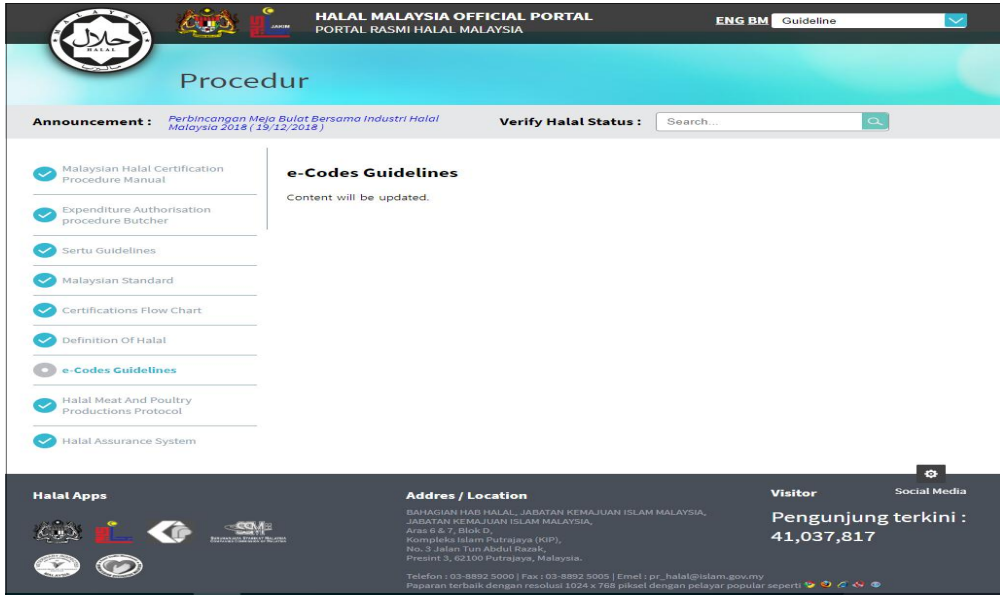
حلال
HALAL

JAKIM

HALAL MALAYSIA OFFICIAL PORTAL
PORTAL RASMI HALAL MALAYSIA

ENG BM Guideline

Procedur

Announcement : Perbincangan Meja Bulat Bersama Industri Halal Malaysia 2018 ( 19/12/2018 )

Verify Halal Status : Search...

Malaysian Halal Certification Procedure Manual

Expenditure Authorisation procedure Butcher

Sertu Guidelines

Malaysian Standard

Certifications Flow Chart

Definition Of Halal

e-Codes Guidelines

Halal Meat And Poultry Productions Protocol

Halal Assurance System

e-Codes Guidelines

Content will be updated.

Halal Apps

Addres / Location

BAHAGIAN HAB HALAL, JABATAN KEMAJUAN ISLAM MALAYSIA, JABATAN KEMAJUAN ISLAM MALAYSIA, Aras 6 & 7, Blok D, Kompleks Islam Putrajaya (KIP), No. 3 Jalan Tun Abdul Razak, Presint 3, 62100 Putrajaya, Malaysia.

Telefon : 03-8892 5000 | Fax : 03-8892 5005 | Emel : pr_halal@islam.gov.my
Paparan terbaik dengan resolusi 1024 x 768 piksel dengan pelayar popular seperti

Visitor

Social Media

Pengunjung terkini :
41,037,817